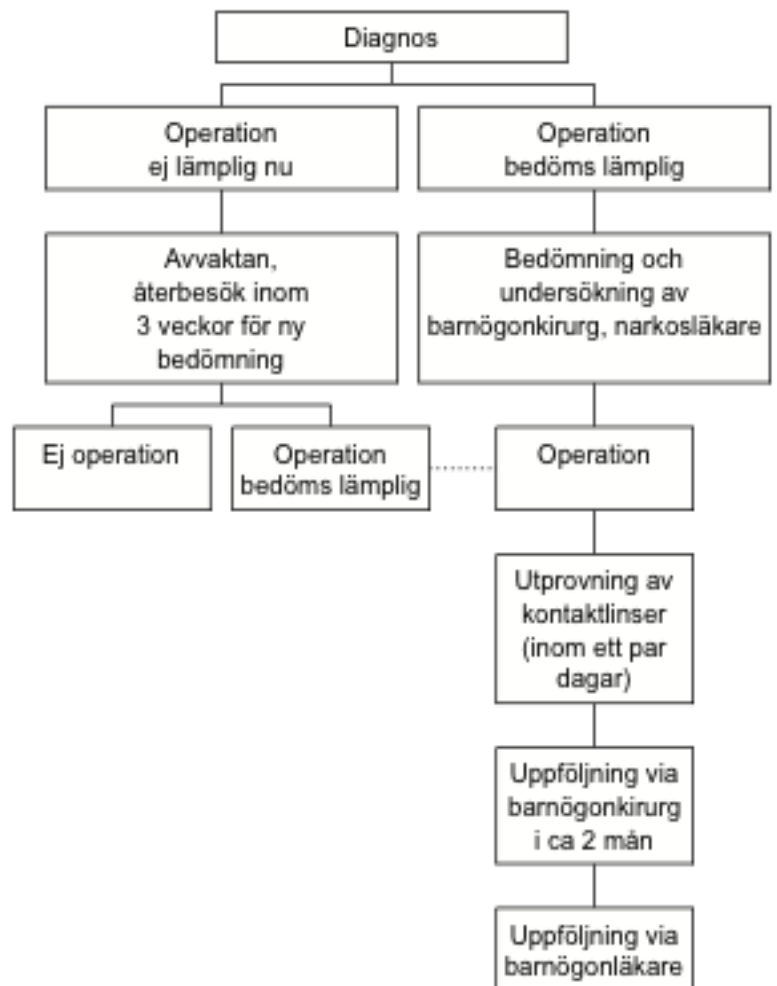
Diagnos

Operation ej lämplig nu

Operation bedöms lämplig

Avvaktan, återbesök inom 3 veckor för ny bedömning

Bedömning och undersökning av barnögonkirurg, narkosläkare

Ej operation

Operation bedöms lämplig

Operation

Utprovning av kontaktlinser (inom ett par dagar)

Uppföljning via barnögonkirurg i ca 2 mån

Uppföljning via barnögonläkare